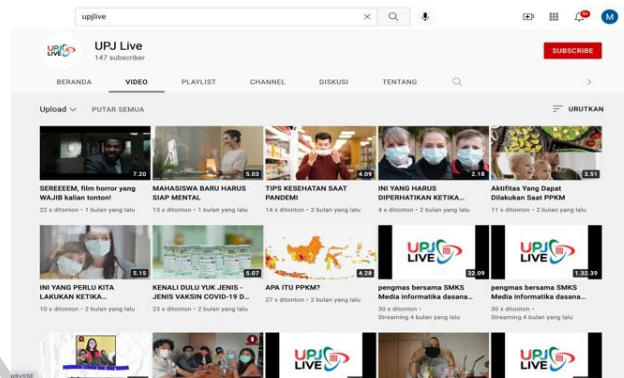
upjlive

M

UPJ LIVE

UPJ Live
147 subscriber

SUBSCRIBE

BERANDA VIDEO PLAYLIST CHANNEL DISKUSI TENTANG

Upload PUTAR SEMUA URUTKAN

7.20
SEREEEEM, film horror yang WAJIB kalian tonton!
22 x ditonton • 1 bulan yang lalu

5.03
MAHASISWA BARU HARUS SIAP MENTAL
13 x ditonton • 1 bulan yang lalu

4.09
TIPS KESEHATAN SAAT PANDEMI
14 x ditonton • 2 bulan yang lalu

2.18
INI YANG HARUS DIPERHATIKAN KETIKA...
4 x ditonton • 2 bulan yang lalu

3.51
Aktifitas Yang Dapat Dilakukan Saat PPKM
11 x ditonton • 2 bulan yang lalu

5.15
INI YANG PERLU KITA LAKUKAN KETIKA...
10 x ditonton • 2 bulan yang lalu

5.07
KENALI DULU YUK JENIS - JENIS VAKSIN COVID-19 D...
23 x ditonton • 2 bulan yang lalu

4.28
APA ITU PPKM?
27 x ditonton • 2 bulan yang lalu

UPJ LIVE
32.09
pengmas bersama SMKS Media informatika dasana...
30 x ditonton •
Streaming 4 bulan yang lalu

UPJ LIVE
1.32.39
pengmas bersama SMKS Media informatika dasana...
30 x ditonton •
Streaming 4 bulan yang lalu

UPJ LIVE

UPJ LIVE

UPJ LIVE